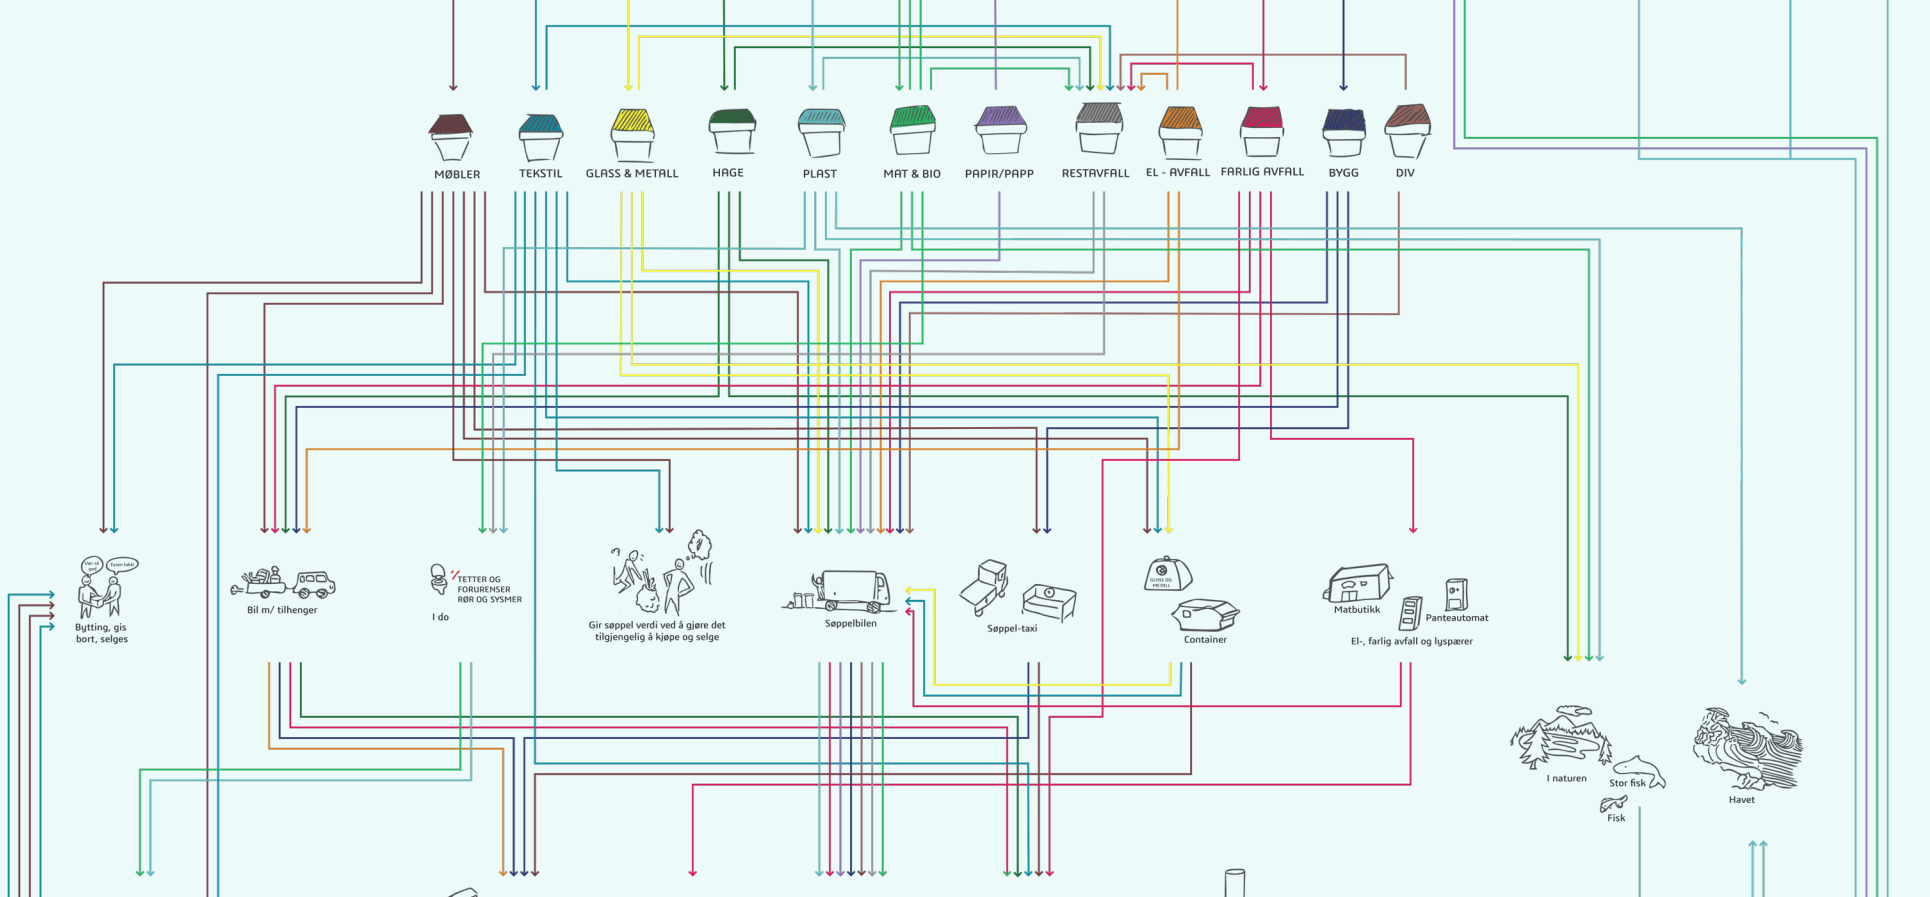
MØBLER TEKSTIL GLASS & METALL HAGE PLAST MAT & BIO PAPIR/PAPP RESTAVFALL EL - AVFALL FARLIG AVFALL BYGG DIV

Bytting, gis bort, selges

Bil m/ tilhenger

TETTER OG FORURENSER RØR OG SYSMER

I do

Gir søppel verdi ved å gjøre det tilgjengelig å kjøpe og selge

Søppelbilen

Søppel-taxi

GLASS OG METALL

Container

Matbutikk

Panteautomat

El-, farlig avfall og lyspærer

I naturen

Stor fisk

Fisk

Havet